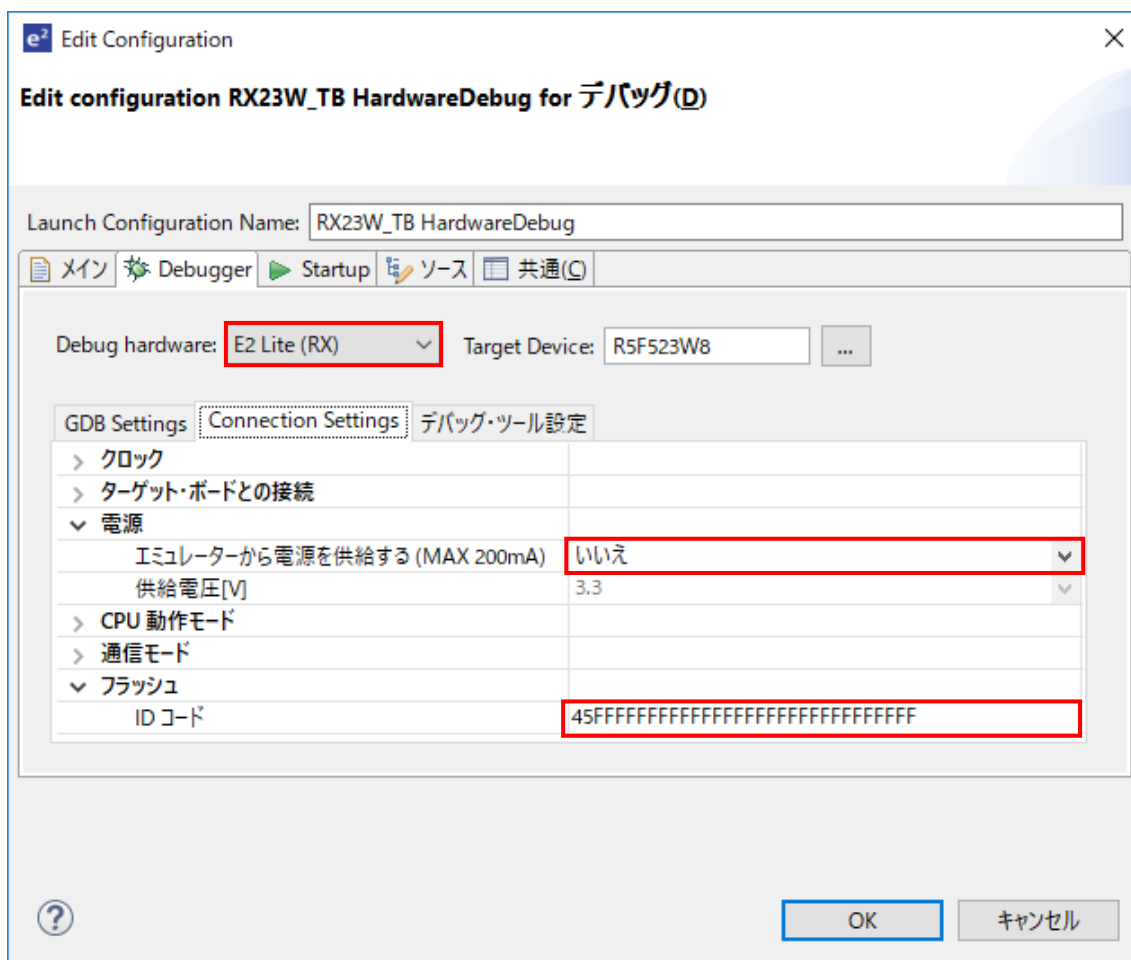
e² Edit Configuration

Edit configuration RX23W_TB HardwareDebug for デバッグ(D)

Launch Configuration Name: RX23W_TB HardwareDebug

メイン | Debugger | Startup | ソース | 共通(C)

Debug hardware: E2 Lite (RX) Target Device: R5F523W8 ...

GDB Settings | Connection Settings | デバッグ・ツール設定

| | |
|---|---|
| > クロック | |
| > ターゲット・ボードとの接続 | |
| ∨ 電源 | |
| エミュレーターから電源を供給する (MAX 200mA) | いいえ |
| 供給電圧[V] | 3.3 |
| > CPU 動作モード | |
| > 通信モード | |
| ∨ フラッシュ | |
| ID コード | 45FFFFFFFFFFFFFFFFFFFFFFFFFFFFFF |

?

OK キャンセル